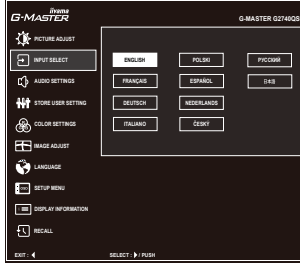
iiyama
G-MASTER

G-MASTER G2740QS

PICTURE ADJUST

INPUT SELECT

AUDIO SETTINGS

STORE USER SETTING

COLOR SETTINGS

IMAGE ADJUST

LANGUAGE

SETUP MENU

DISPLAY INFORMATION

RECALL

| ENGLISH | POLSKI | РУССКИЙ |
|---|---|---|
| FRANÇAIS | ESPAÑOL | 日本語 |
| DEUTSCH | NEDERLANDS | |
| ITALIANO | ČESKÝ | |

EXIT : ◀

SELECT : ▶ / PUSH